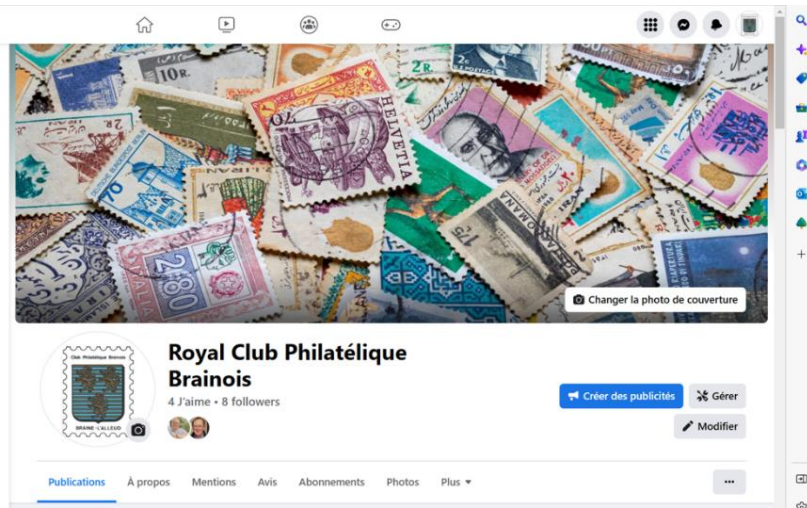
Changer la photo de couverture

Club Philatélique Brainois

BRAINE-L'ALLEUD

Royal Club Philatélique Brainois

4 J'aime • 8 followers

Créer des publicités

Gérer

Modifier

Publications

À propos

Mentions

Avis

Abonnements

Photos

Plus

...